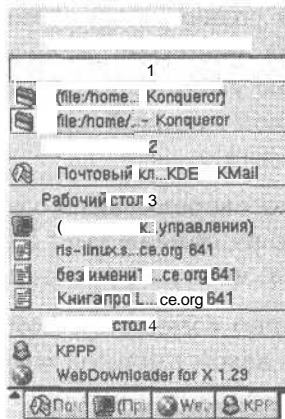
1

(file:/home... Konqueror)

file:/home/...- Konqueror

2

Почтовый кл...KDE KMail

Рабочий стол 3

( к: управления)

ris-linux.s...ce.org 641

без имени! ...ce.org 641

Книга про L... ce.org 641

стол 4

KPPP

WebDownloader for X 1.29

По (Пр We KPP